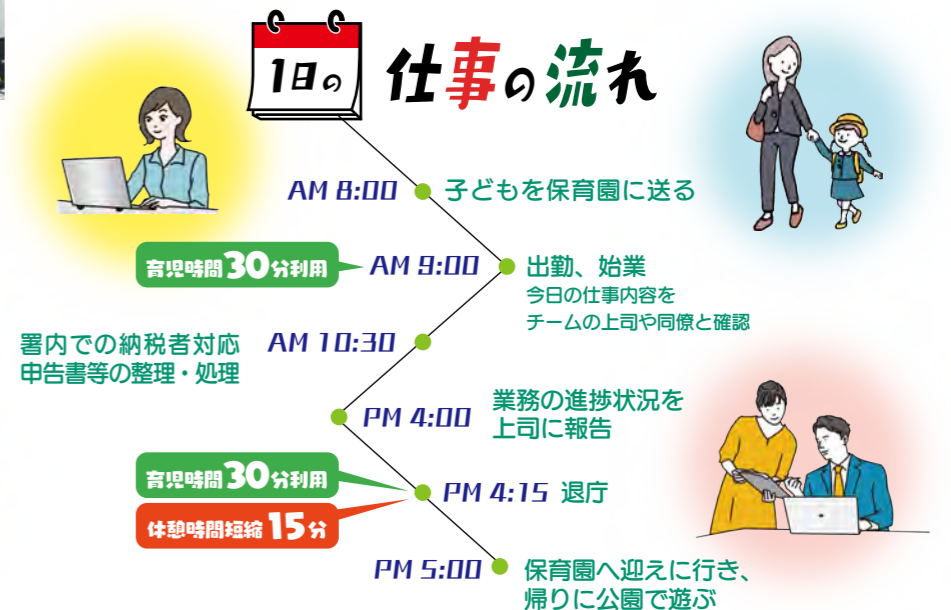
1日の 仕事の流れ

AM 8:00 子どもを保育園に送る

育児時間30分利用 AM 9:00 出勤、始業
今日の仕事内容をチームの上司や同僚と確認

署内での納税者対応
申告書等の整理・処理
AM 10:30

PM 4:00 業務の進捗状況を上司に報告

育児時間30分利用
休憩時間短縮15分
PM 4:15 退庁

PM 5:00 保育園へ迎えに行き、帰りに公園で遊ぶ